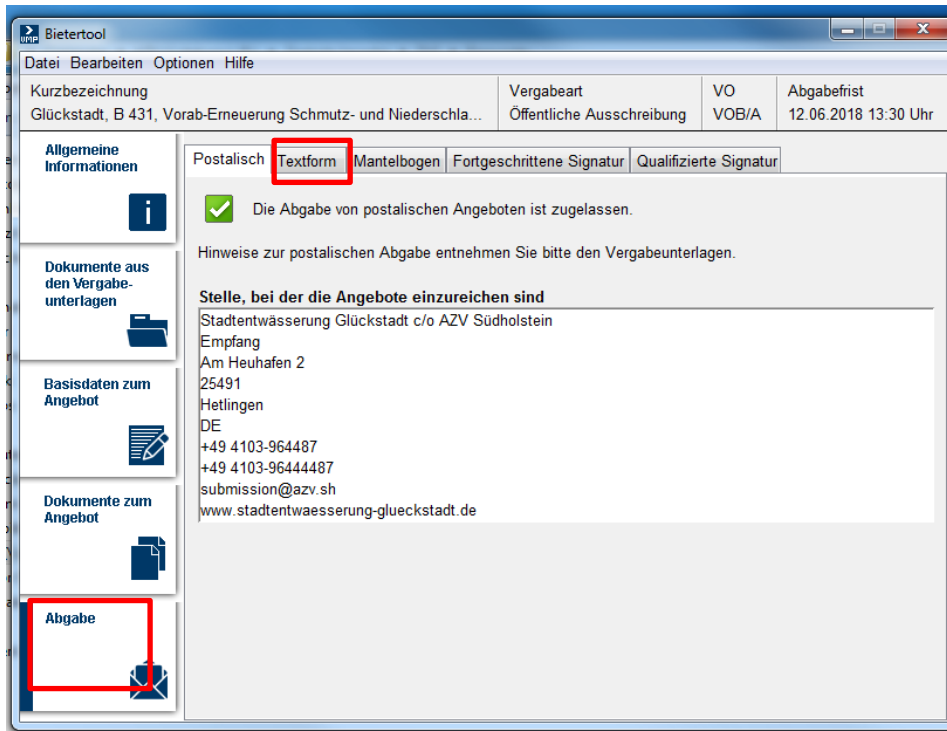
Bietertool

Datei Bearbeiten Optionen Hilfe

| Kurzbezeichnung | Vergabeart | VO | Abgabefrist |
|---|---|---|---|
| Glückstadt, B 431, Vorab-Erneuerung Schmutz- und Niederschla... | Öffentliche Ausschreibung | VOB/A | 12.06.2018 13:30 Uhr |

Allgemeine Informationen

Dokumente aus den Vergabeunterlagen

Basisdaten zum Angebot

Dokumente zum Angebot

Abgabe

Postalisch | Textform | Mantelbogen | Fortgeschrittene Signatur | Qualifizierte Signatur

Die Abgabe von postalischen Angeboten ist zugelassen.

Hinweise zur postalischen Abgabe entnehmen Sie bitte den Vergabeunterlagen.

Stelle, bei der die Angebote einzureichen sind
Stadtentwässerung Glückstadt c/o AZV Südholstein
Empfang
Am Heuhafen 2
25491
Hetlingen
DE
+49 4103-964487
+49 4103-96444487
submission@azv.sh
www.stadtentwaesserung-glueckstadt.de